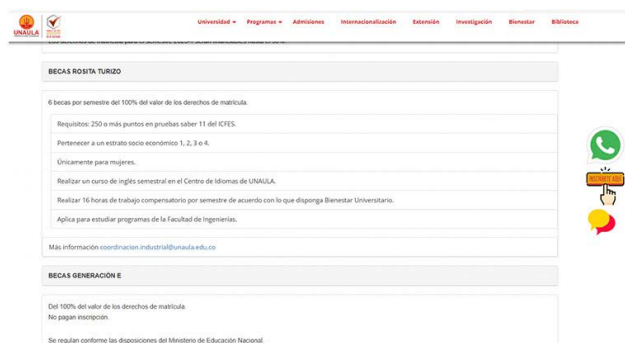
UNAULA

Universidad ▾ Programas ▾ Admisiones Internacionalización Extensión Investigación Bienestar Biblioteca

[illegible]

BECAS ROSITA TURIZO

6 becas por semestre del 100% del valor de los derechos de matrícula.

Requisitos: 250 o más puntos en pruebas saber 11 del ICFES.

Pertenecer a un estrato socio económico 1, 2, 3 o 4.

Únicamente para mujeres.

Realizar un curso de inglés semestral en el Centro de Idiomas de UNAULA.

Realizar 16 horas de trabajo compensatorio por semestre de acuerdo con lo que disponga Bienestar Universitario.

Aplica para estudiar programas de la Facultad de Ingenierías.

Más información coordinacion.industrial@unaula.edu.co

INSCRÍBETE AQUÍ

BECAS GENERACIÓN E

Del 100% del valor de los derechos de matrícula.
No pagan inscripción.

Se regulan conforme las disposiciones del Ministerio de Educación Nacional.